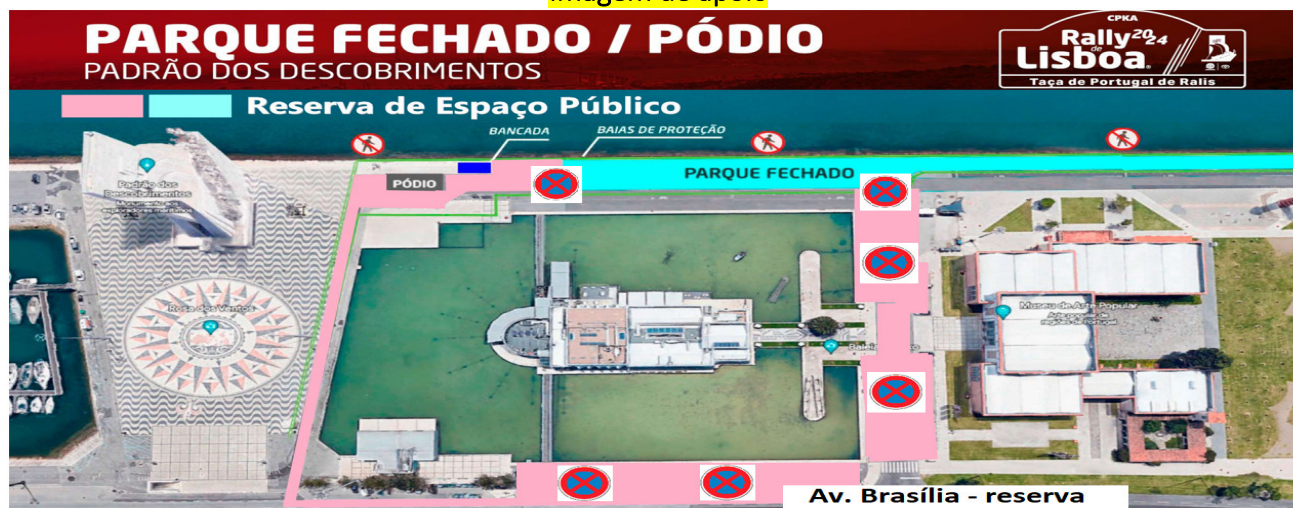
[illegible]

PARQUE FECHADO / PÓDIO
PADRÃO DOS DESCOBRIMENTOS

CPKA
Rally de Lisboa 2024
Taça de Portugal de Ralis

Reserva de Espaço Público

BANCADA
BAIAS DE PROTEÇÃO
PÓDIO
PARQUE FECHADO

Padrão dos Descobrimentos
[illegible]

Rosa dos Ventos

Museu de Arte Popular
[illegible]

Av. Brasília - reserva